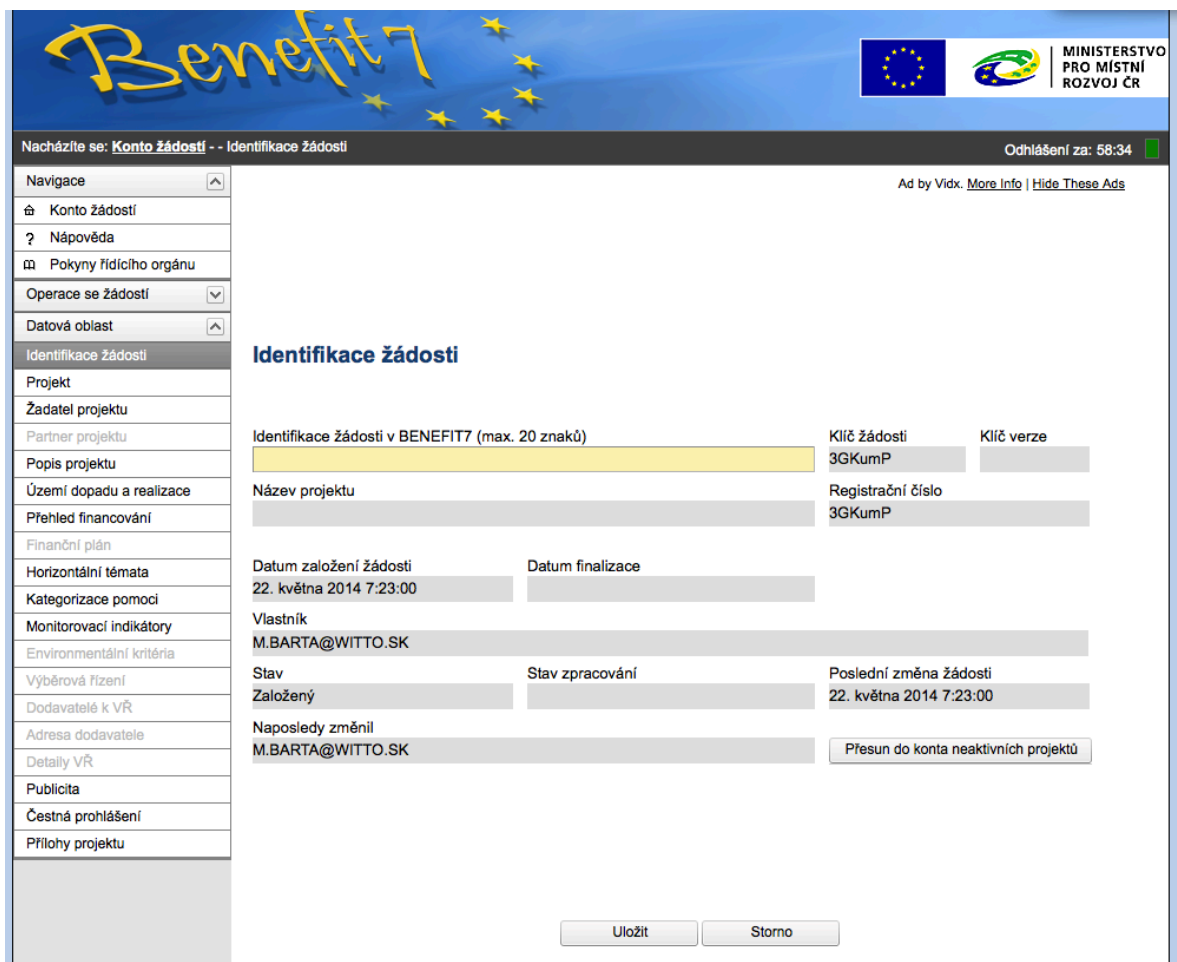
Benefit7

MINISTERSTVO PRO MÍSTNÍ ROZVOJ ČR

Nacházíte se: Konto žádostí - - Identifikace žádosti

Odhlášení za: 58:34

Navigace
Konto žádostí
Nápověda
Pokyny řídícího orgánu
Operace se žádostí
Datová oblast
Identifikace žádosti
Projekt
Žadatel projektu
Partner projektu
Popis projektu
Území dopadu a realizace
Přehled financování
Finanční plán
Horizontální témata
Kategorizace pomoci
Monitorovací indikátory
Environmentální kritéria
Výběrová řízení
Dodavatelé k VŘ
Adresa dodavatele
Detaily VŘ
Publicita
Čestná prohlášení
Přílohy projektu

Ad by Vidx. More Info | Hide These Ads

Identifikace žádosti

Identifikace žádosti v BENEFIT7 (max. 20 znaků)
Klíč žádosti
3GKumP
Klíč verze
Název projektu
Registrační číslo
3GKumP
Datum založení žádosti
22. května 2014 7:23:00
Datum finalizace
Vlastník
M.BARTA@WITTO.SK
Stav
Založený
Stav zpracování
Poslední změna žádosti
22. května 2014 7:23:00
Naposledy změnil
M.BARTA@WITTO.SK
Přesun do konta neaktivních projektů

Uložit
Storno